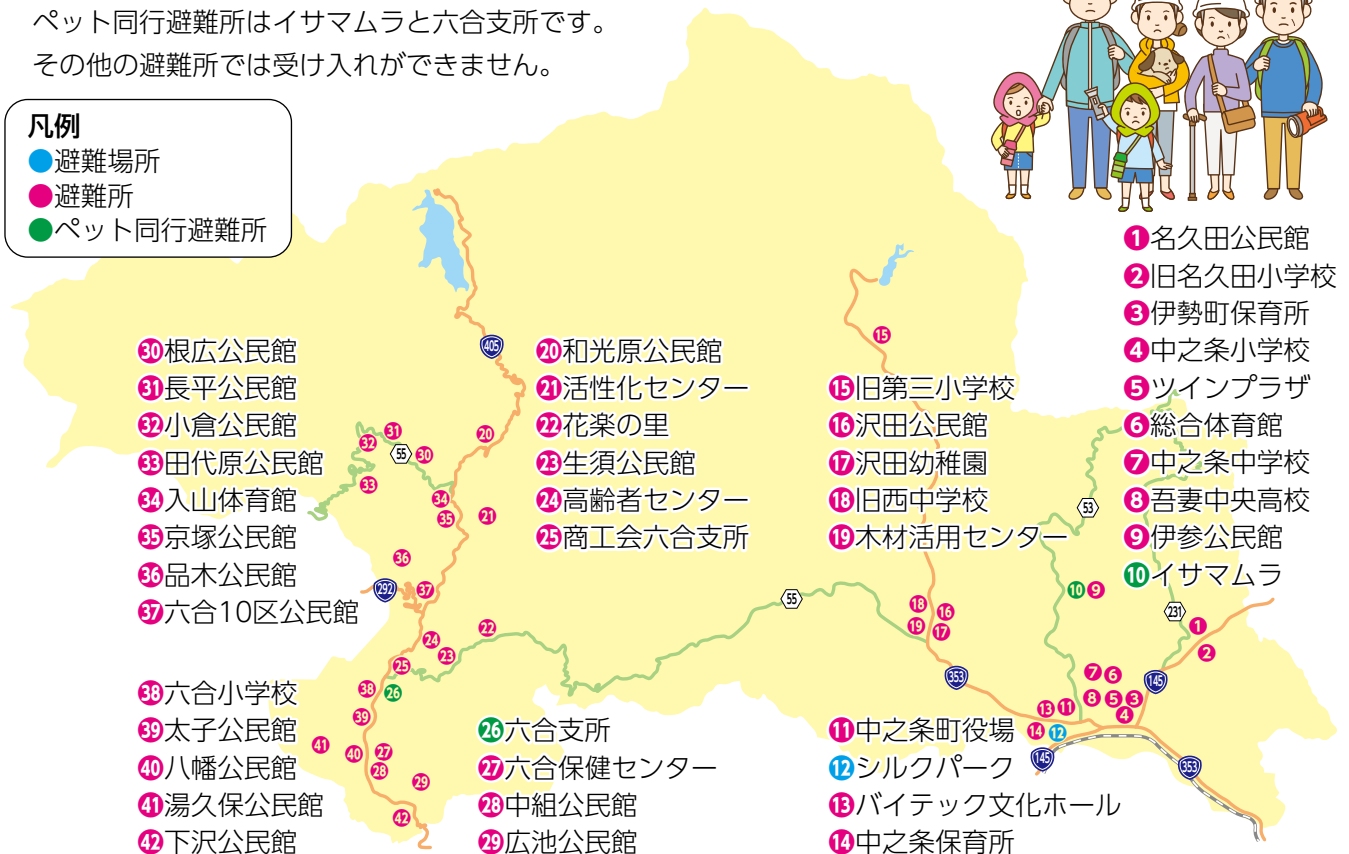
ペット同行避難所はイサマムラと六合支所です。
その他の避難所では受け入れができません。

凡例
避難場所
避難所
ペット同行避難所

1 名久田公民館
2 旧名久田小学校
3 伊勢町保育所
4 中之条小学校
5 ツインプラザ
6 総合体育館
7 中之条中学校
8 吾妻中央高校
9 伊参公民館
10 イサマムラ

30 根広公民館
31 長平公民館
32 小倉公民館
33 田代原公民館
34 入山体育館
35 京塚公民館
36 品木公民館
37 六合10区公民館

20 和光原公民館
21 活性化センター
22 花楽の里
23 生須公民館
24 高齢者センター
25 商工会六合支所

15 旧第三小学校
16 沢田公民館
17 沢田幼稚園
18 旧西中学校
19 木材活用センター

38 六合小学校
39 太子公民館
40 八幡公民館
41 湯久保公民館
42 下沢公民館

26 六合支所
27 六合保健センター
28 中組公民館
29 広池公民館

11 中之条町役場
12 シルクパーク
13 バイテック文化ホール
14 中之条保育所

405 55 292 53 231 145 353 15 31 32 30 33 20 34 35 21 36 37 24 22 23 25 38 26 39 41 40 27 28 29 42 18 16 19 17 10 9 1 2 7 6 8 5 3 4 13 11 14 12